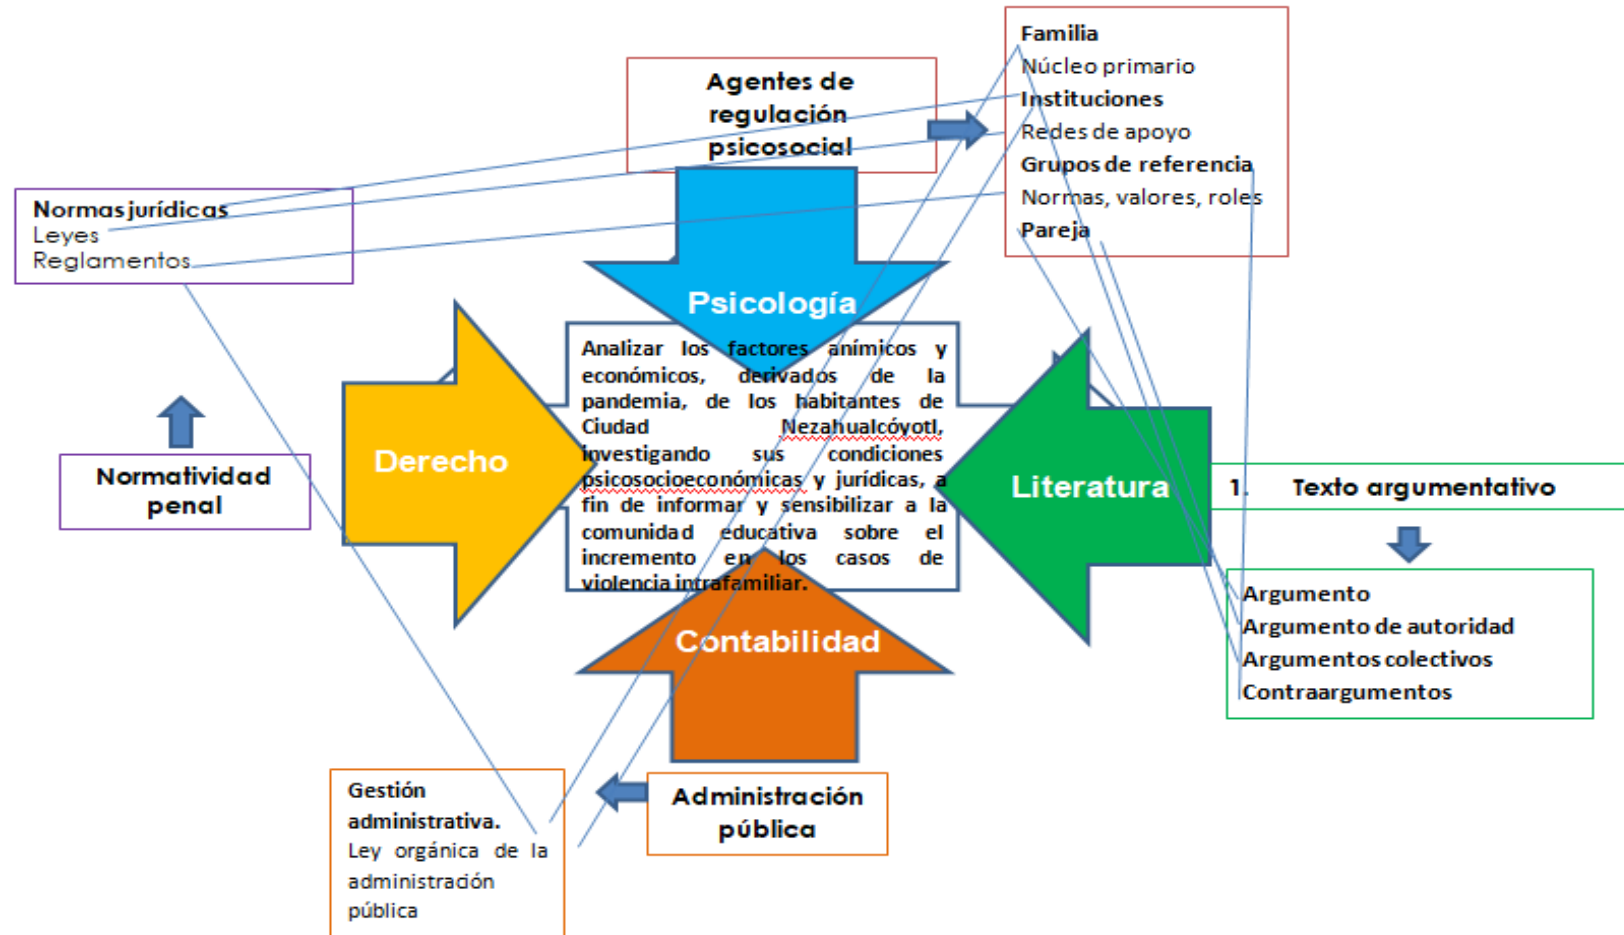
Agentes de regulación psicosocial

Familia
Núcleo primario
Instituciones
Redes de apoyo
Grupos de referencia
Normas, valores, roles
Pareja

Normas jurídicas
Leyes
Reglamentos

Psicología

Analizar los factores anímicos y económicos, derivados de la pandemia, de los habitantes de Ciudad Nezahualcóyotl, investigando sus condiciones psicosocioeconómicas y jurídicas, a fin de informar y sensibilizar a la comunidad educativa sobre el incremento en los casos de violencia intrafamiliar.

Derecho

Literatura

Normatividad penal

1. Texto argumentativo

Argumento
Argumento de autoridad
Argumentos colectivos
Contraargumentos

Contabilidad

Gestión administrativa.
Ley orgánica de la administración pública

Administración pública